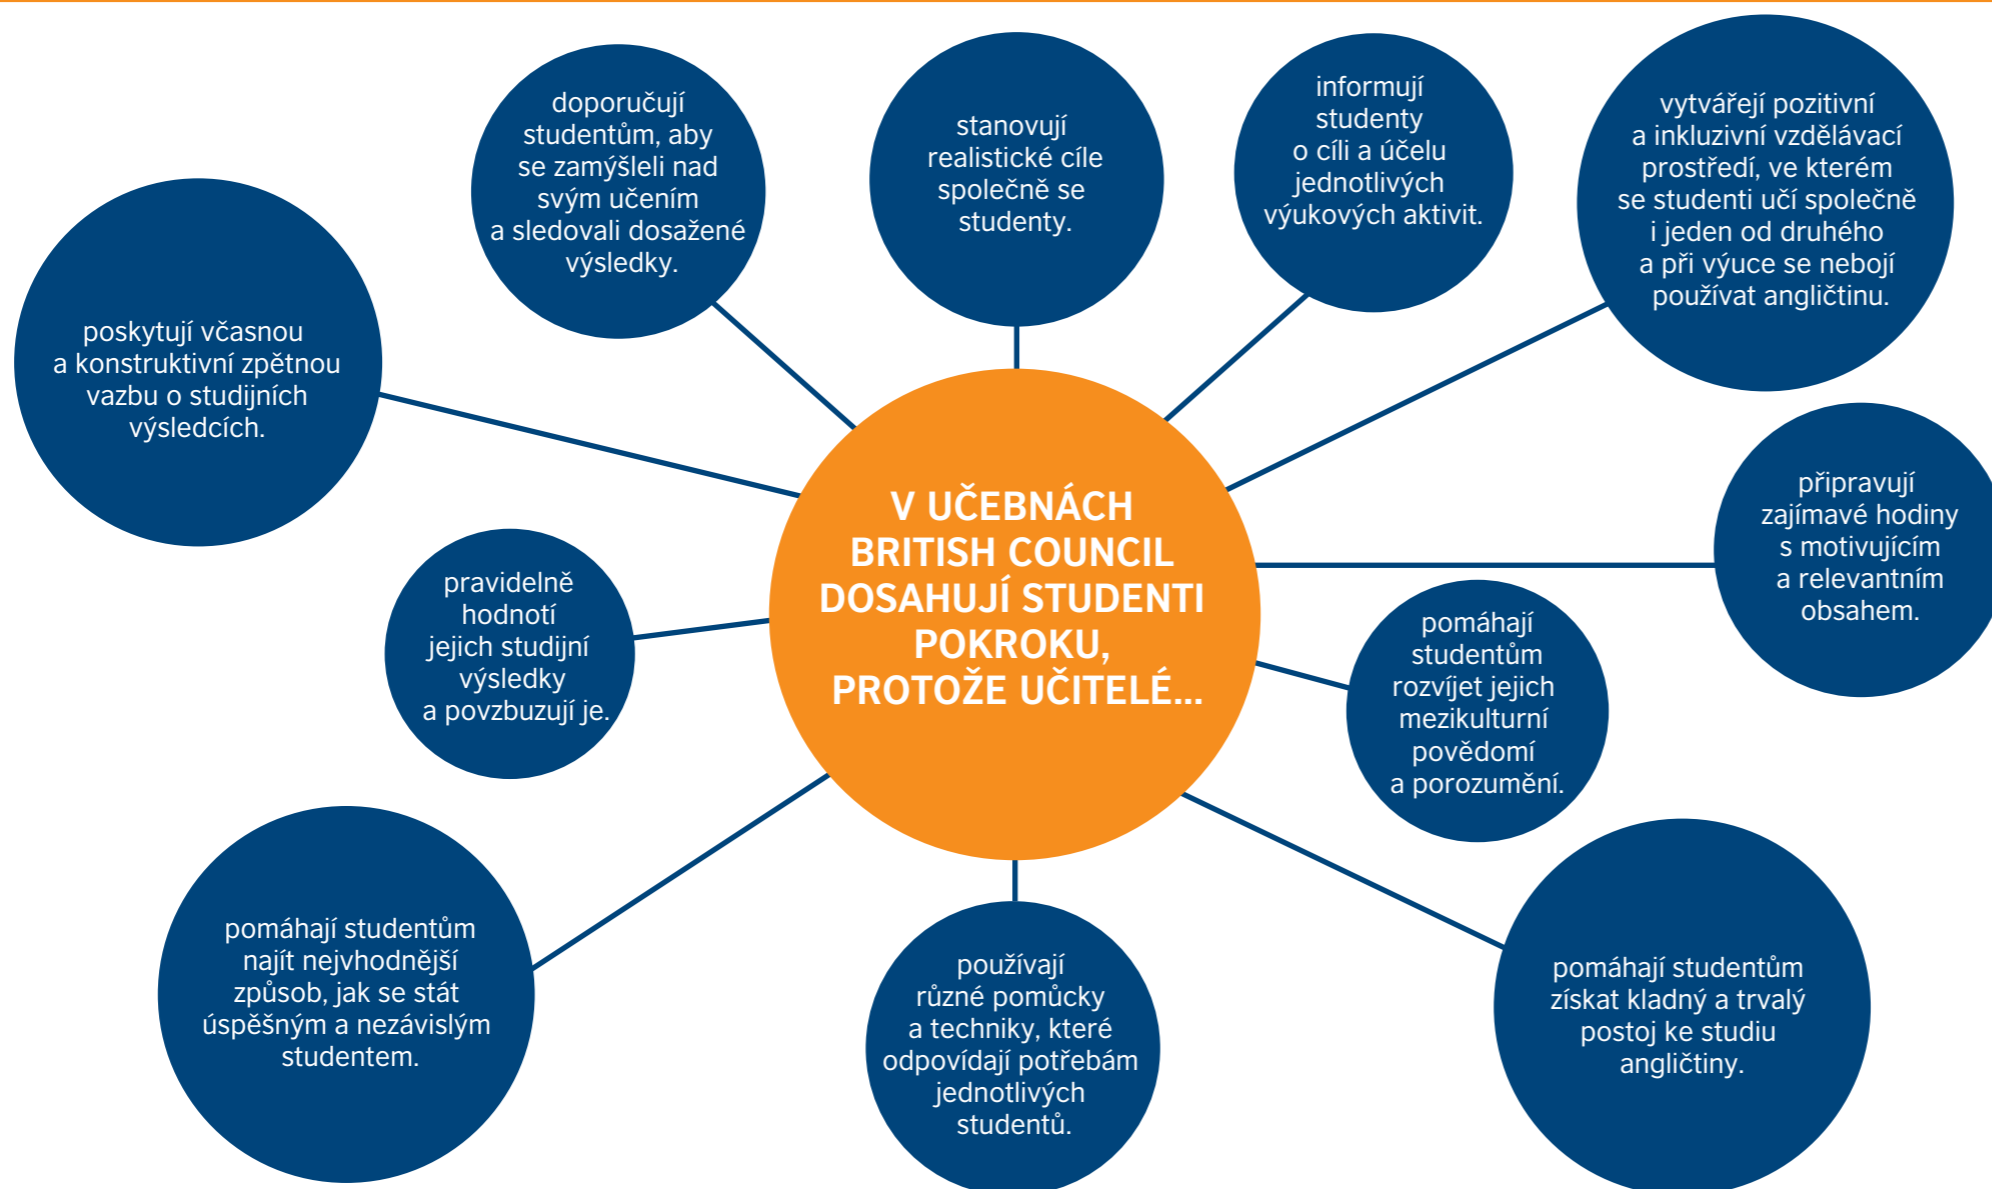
V UČEBNÁCH BRITISH COUNCIL DOSAHUJÍ STUDENTI POKROKU, PROTOŽE UČITELÉ...

doporučují studentům, aby se zamýšleli nad svým učením a sledovali dosažené výsledky.

stanovují realistické cíle společně se studenty.

informují studenty o cíli a účelu jednotlivých výukových aktivit.

vytvářejí pozitivní a inkluzivní vzdělávací prostředí, ve kterém se studenti učí společně i jeden od druhého a při výuce se nebojí používat angličtinu.

poskytují včasnou a konstruktivní zpětnou vazbu o studijních výsledcích.

připravují zajímavé hodiny s motivujícím a relevantním obsahem.

pravidelně hodnotí jejich studijní výsledky a povzbuzují je.

pomáhají studentům rozvíjet jejich mezikulturní povědomí a porozumění.

pomáhají studentům najít nejvhodnější způsob, jak se stát úspěšným a nezávislým studentem.

používají různé pomůcky a techniky, které odpovídají potřebám jednotlivých studentů.

pomáhají studentům získat kladný a trvalý postoj ke studiu angličtiny.